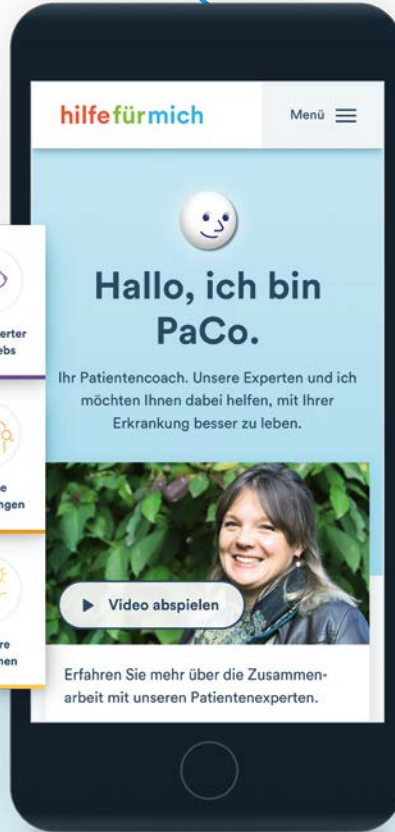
hilfefürmich

Menü

Hallo, ich bin PaCo.

Ihr Patientencoach. Unsere Experten und ich möchten Ihnen dabei helfen, mit Ihrer Erkrankung besser zu leben.

▶ Video abspielen

Erfahren Sie mehr über die Zusammenarbeit mit unseren Patientenexperten.

erter
ebs

ngen

re
nen